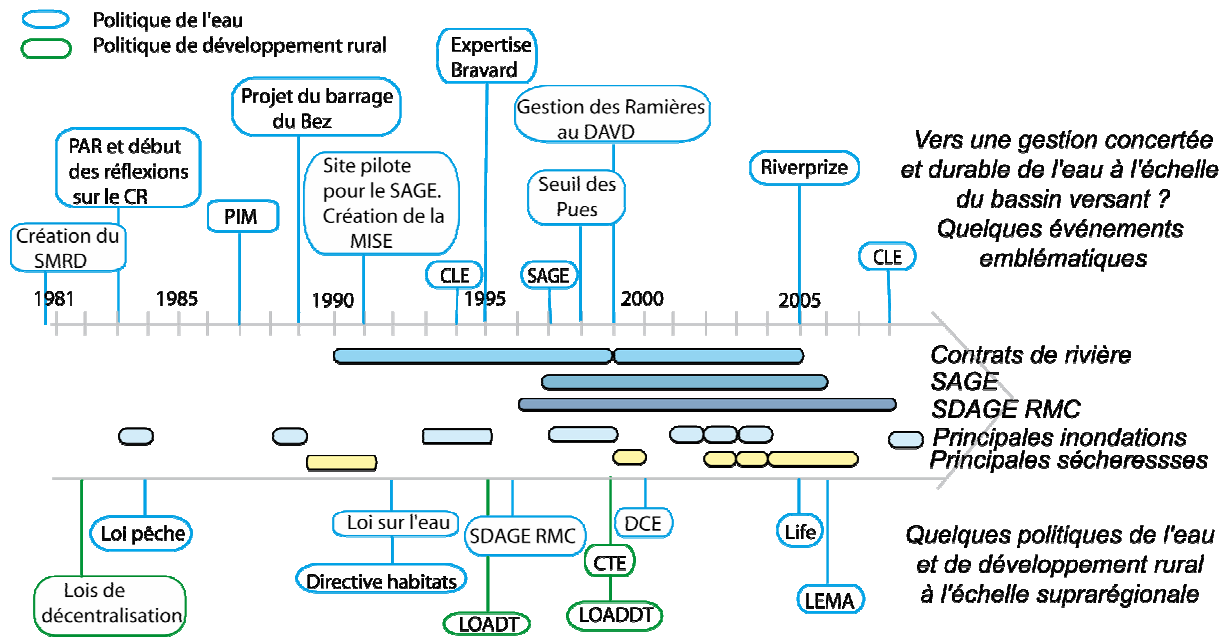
Politique de l'eau
Politique de développement rural

Expertise Bravard

Projet du barrage du Bez

Gestion des Ramières au DAVD

PAR et début des réflexions sur le CR

Vers une gestion concertée et durable de l'eau à l'échelle du bassin versant ? Quelques événements emblématiques

Site pilote pour le SAGE. Création de la MISE

Seuil des Pues

Riverprize

PIM

Création du SMRD

CLE

SAGE

CLE

1981
1985
1990
1995
2000
2005

Contrats de rivière
SAGE
SDAGE RMC
Principales inondations
Principales sécheressses

Loi pêche

Loi sur l'eau

SDAGE RMC

DCE

Life

Quelques politiques de l'eau et de développement rural à l'échelle suprarégionale

Directive habitats

CTE

Lois de décentralisation

LOADDT

LEMA

LOADT